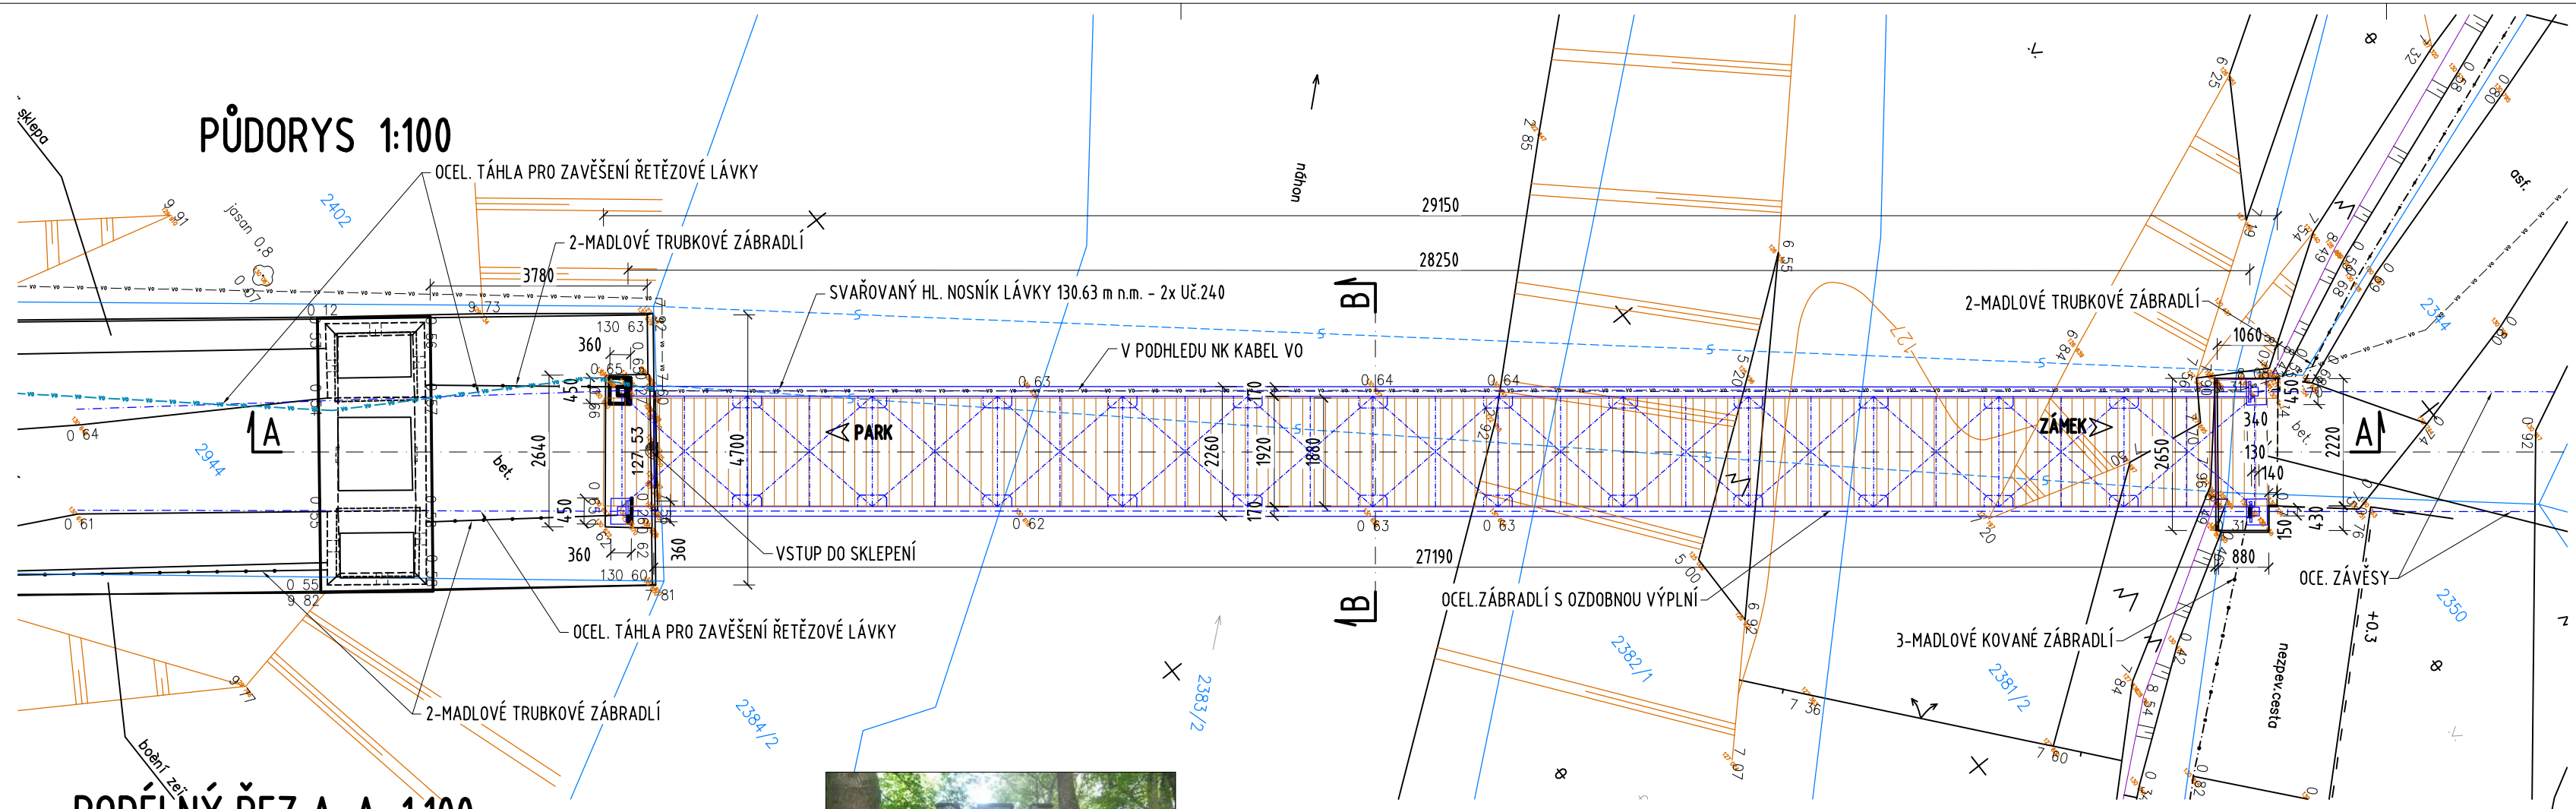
PŮDORYS 1:100

OCEL. TÁHLA PRO ZAVĚŠENÍ ŘETĚZOVÉ LÁVKY

2-MADLOVÉ TRUBKOVÉ ZÁBRADLÍ

SVAŘOVANÝ HL. NOSNÍK LÁVKY 130.63 m n.m. - 2x Uč.240

V PODHLEDU NK KABEL VO

2-MADLOVÉ TRUBKOVÉ ZÁBRADLÍ

VSTUP DO SKLEPENÍ

OCEL.ZÁBRADLÍ S OZDOBNOU VÝPLNÍ

3-MADLOVÉ KOVANÉ ZÁBRADLÍ

OCE. ZÁVĚSY

OCEL. TÁHLA PRO ZAVĚŠENÍ ŘETĚZOVÉ LÁVKY

2-MADLOVÉ TRUBKOVÉ ZÁBRADLÍ

sklepa
jasan 0.8
2402
2944
bet.
PARK
ZÁMEK
A
A
B
B
29150
28250
27190
3780
1060
4700
2640
2260
1920
1880
2650
2220
450
450
360
360
130 63
130 60
127 53
170
170
340
130
140
880
430
150
0 64
0 61
0 12
0 55
9 82
9 91
9 73
9 77
0 63
0 64
0 62
0 63
0 63
0 64
7 36
7 60
7 07
6 92
5 00
6 55
7 85
6 25
6 84
2384/2
2383/2
2382/1
2381/2
2374
2350
asf.
bet.
nezpev.cesta
+0,3
vo
boční zeď
PODÉLNÝ ŘEZ A - A 1:100